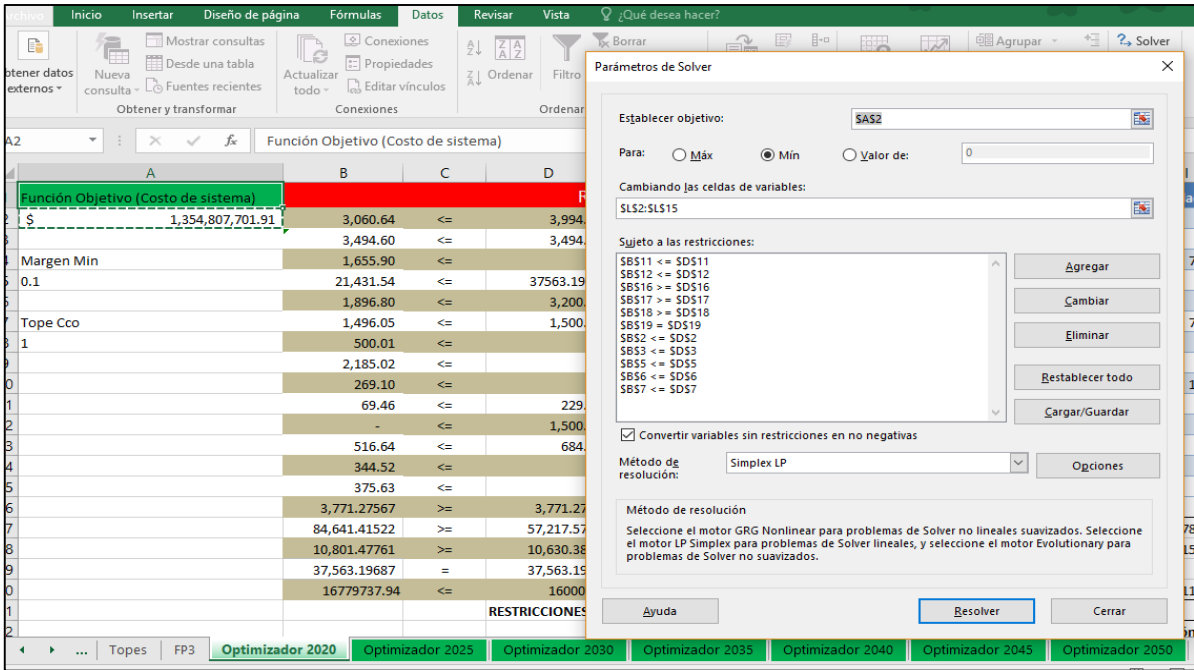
Archivo Inicio Insertar Diseño de página Fórmulas Datos Revisar Vista ¿Qué desea hacer?

Obtener datos externos
Nueva consulta
Mostrar consultas
Desde una tabla
Fuentes recientes
Obtener y transformar
Actualizar todo
Conexiones
Propiedades
Editar vínculos
Conexiones
Ordenar
Filtro
Borrar
Ordenar
Agrupar
Solver

A2 Función Objetivo (Costo de sistema)

| | A | B | C | D |
|---|---|---|---|---|
| 1 | Función Objetivo (Costo de sistema) | | | R |
| 2 | $ 1,354,807,701.91 | 3,060.64 | <= | 3,994. |
| 3 | | 3,494.60 | <= | 3,494. |
| 4 | Margen Min | 1,655.90 | <= | |
| 5 | 0.1 | 21,431.54 | <= | 37563.19 |
| 6 | | 1,896.80 | <= | 3,200. |
| 7 | Tope Cco | 1,496.05 | <= | 1,500. |
| 8 | 1 | 500.01 | <= | |
| 9 | | 2,185.02 | <= | |
| 10 | | 269.10 | <= | |
| 11 | | 69.46 | <= | 229. |
| 12 | | - | <= | 1,500. |
| 13 | | 516.64 | <= | 684. |
| 14 | | 344.52 | <= | |
| 15 | | 375.63 | <= | |
| 16 | | 3,771.27567 | >= | 3,771.27 |
| 17 | | 84,641.41522 | >= | 57,217.57 |
| 18 | | 10,801.47761 | >= | 10,630.38 |
| 19 | | 37,563.19687 | = | 37,563.19 |
| 20 | | 16779737.94 | <= | 16000 |
| 21 | | | | RESTRICCIONES |

Topes FP3 Optimizador 2020 Optimizador 2025 Optimizador 2030 Optimizador 2035 Optimizador 2040 Optimizador 2045 Optimizador 2050

Parámetros de Solver

Establecer objetivo: $A$2

Para: Máx Mín Valor de: 0

Cambiando las celdas de variables:
$L$2:$L$15

Sujeto a las restricciones:
$B$11 <= $D$11
$B$12 <= $D$12
$B$16 >= $D$16
$B$17 >= $D$17
$B$18 >= $D$18
$B$19 = $D$19
$B$2 <= $D$2
$B$3 <= $D$3
$B$5 <= $D$5
$B$6 <= $D$6
$B$7 <= $D$7

Agregar
Cambiar
Eliminar
Restablecer todo
Cargar/Guardar

Convertir variables sin restricciones en no negativas

Método de resolución: Simplex LP
Opciones

Método de resolución
Seleccione el motor GRG Nonlinear para problemas de Solver no lineales suavizados. Seleccione el motor LP Simplex para problemas de Solver lineales, y seleccione el motor Evolutionary para problemas de Solver no suavizados.

Ayuda
Resolver
Cerrar